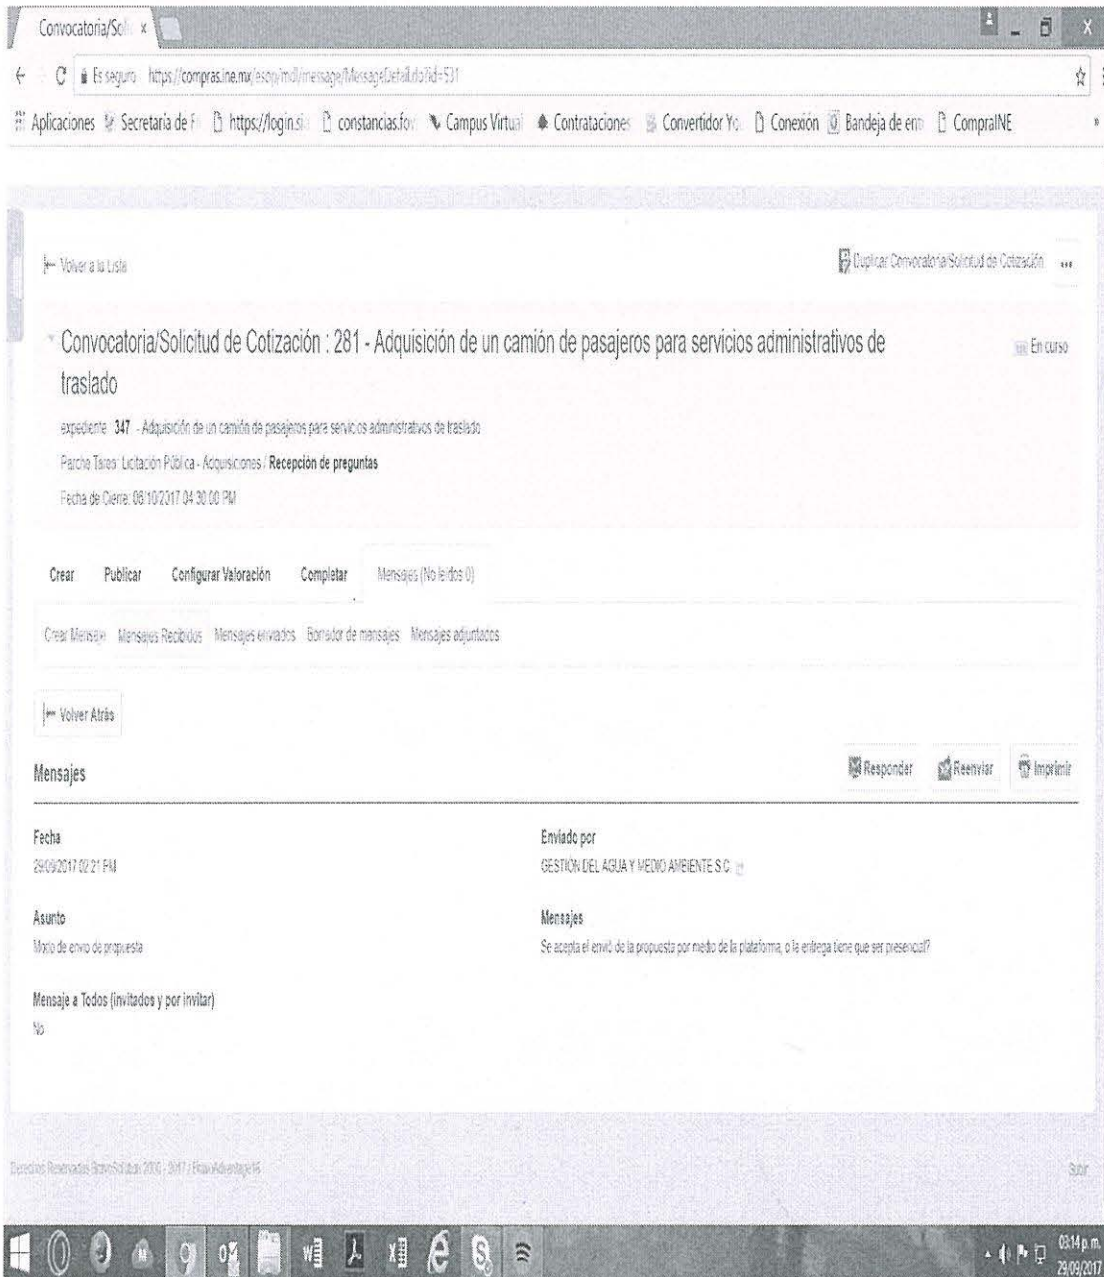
Convocatoria/Sol ×

Es seguro https://compras.ine.mx/esop/mdl/message/MessageDetail.do?id=531

Aplicaciones Secretaría de F https://login.si constancias.fov Campus Virtual Contrataciones Convertidor Yo Conexión Bandeja de en CompraINE

Volver a la Lista

Duplicar Convocatoria/Solicitud de Cotización ...

Convocatoria/Solicitud de Cotización : 281 - Adquisición de un camión de pasajeros para servicios administrativos de traslado

En curso

expediente 347 - Adquisición de un camión de pasajeros para servicios administrativos de traslado

Padre Tarea: Licitación Pública - Adquisiciones / Recepción de preguntas

Fecha de Cierre: 06/10/2017 04:30:00 PM

Crear Publicar Configurar Valoración Completar Mensajes (No leídos 0)

Crear Mensaje Mensajes Recibidos Mensajes enviados Borrador de mensajes Mensajes adjuntados

Volver Atrás

Mensajes

Responder Reenviar Imprimir

Fecha
29/09/2017 02:21 PM

Enviado por
GESTIÓN DEL AGUA Y MEDIO AMBIENTE S.C.

Asunto
Modo de envío de propuesta

Mensajes
Se acepta el envió de la propuesta por medio de la plataforma, o la entrega tiene que ser presencial?

Mensaje a Todos (invitados y por invitar)
No

Derechos Reservados BravoSolution 2000 - 2017 / BravoAdvantage

Subir

03:14 p.m.
29/09/2017